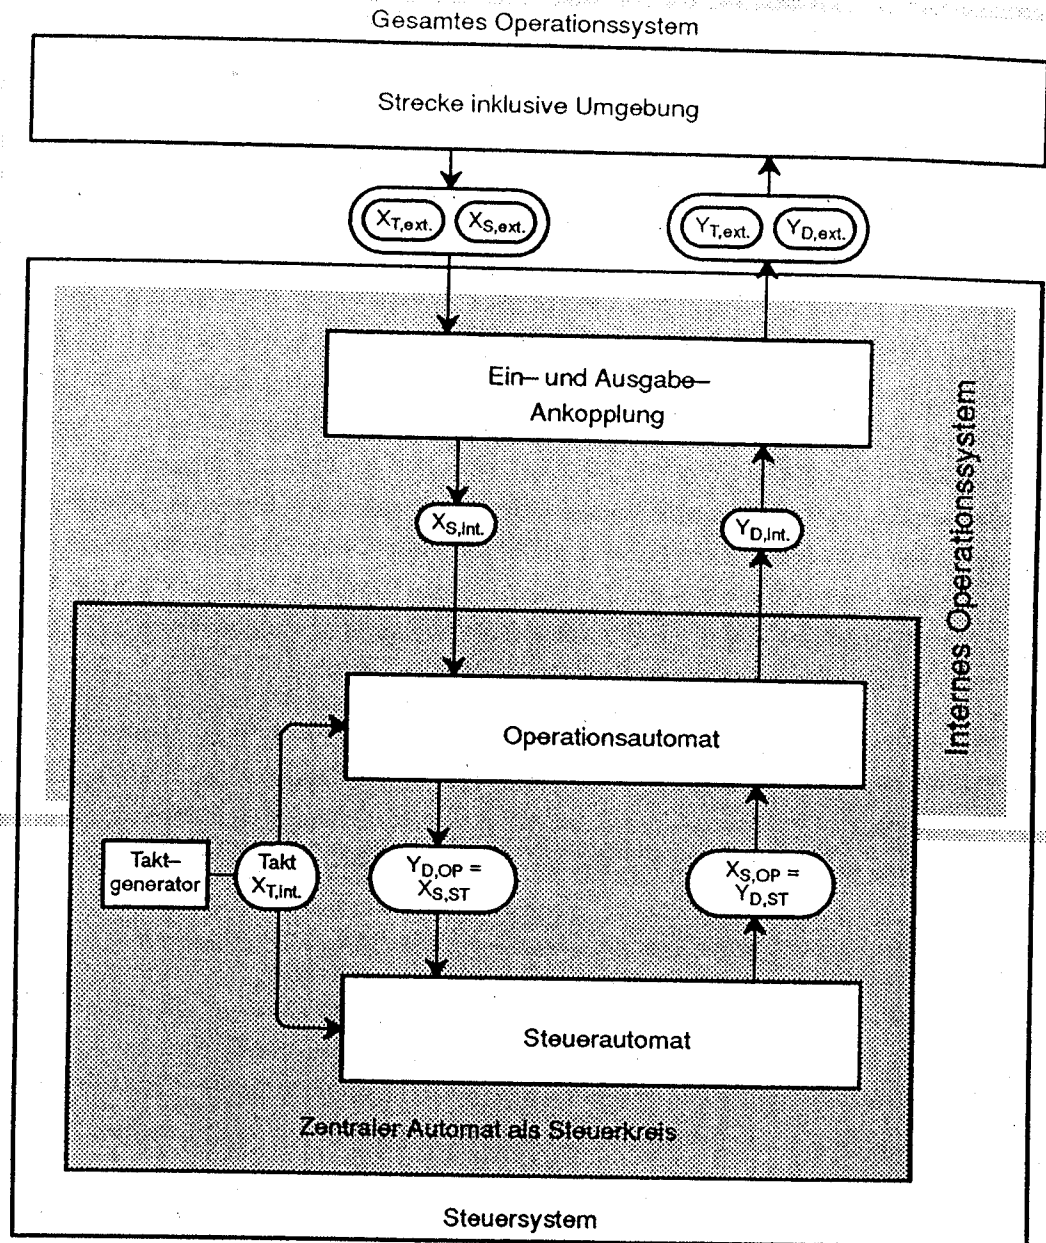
Gesamtes Operationssystem

Strecke inklusive Umgebung

$X_{T,ext.}$ $X_{S,ext.}$

$Y_{T,ext.}$ $Y_{D,ext.}$

Ein– und Ausgabe–Ankopplung

Internes Operationssystem

$X_{S,Int.}$

$Y_{D,Int.}$

Operationsautomat

Takt–generator

Takt $X_{T,Int.}$

$Y_{D,OP} = X_{S,ST}$

$X_{S,OP} = Y_{D,ST}$

Steuerautomat

Zentraler Automat als Steuerkreis

Steuersystem